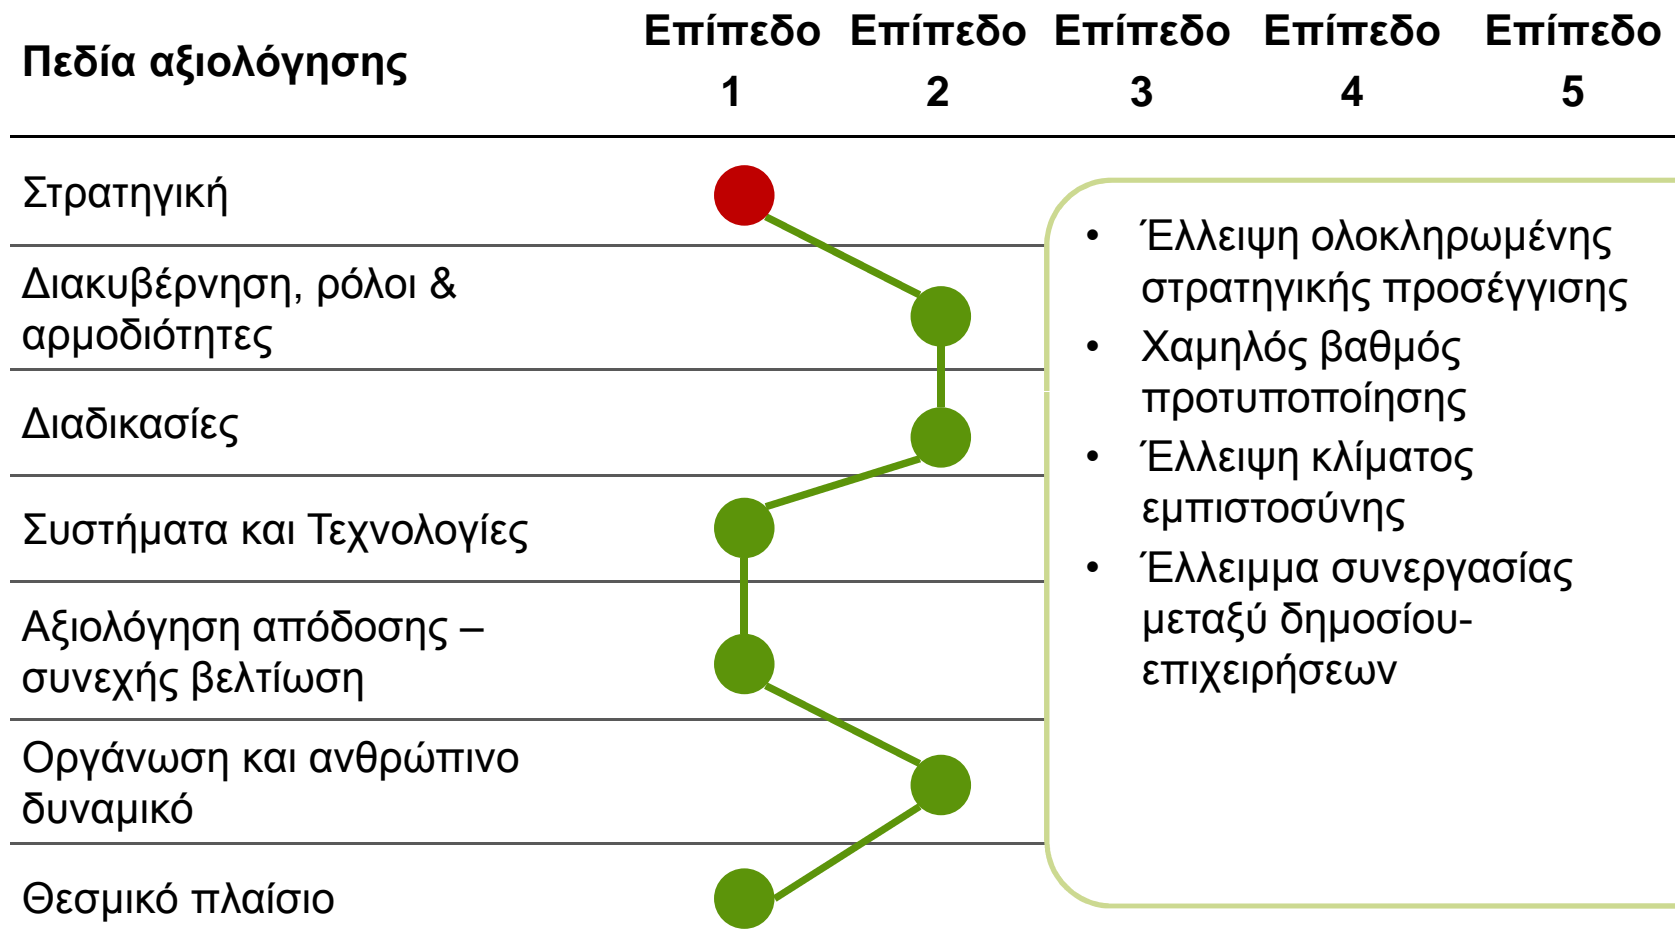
| Πεδία αξιολόγησης | Επίπεδο 1 | Επίπεδο 2 | Επίπεδο 3 | Επίπεδο 4 | Επίπεδο 5 |
|---|---|---|---|---|---|
| Στρατηγική | | | | | |
| Διακυβέρνηση, ρόλοι & αρμοδιότητες | | | | | |
| Διαδικασίες | | | | | |
| Συστήματα και Τεχνολογίες | | | | | |
| Αξιολόγηση απόδοσης – συνεχής βελτίωση | | | | | |
| Οργάνωση και ανθρώπινο δυναμικό | | | | | |
| Θεσμικό πλαίσιο | | | | | |

• Έλλειψη ολοκληρωμένης στρατηγικής προσέγγισης
• Χαμηλός βαθμός προτυποποίησης
• Έλλειψη κλίματος εμπιστοσύνης
• Έλλειμμα συνεργασίας μεταξύ δημοσίου-επιχειρήσεων